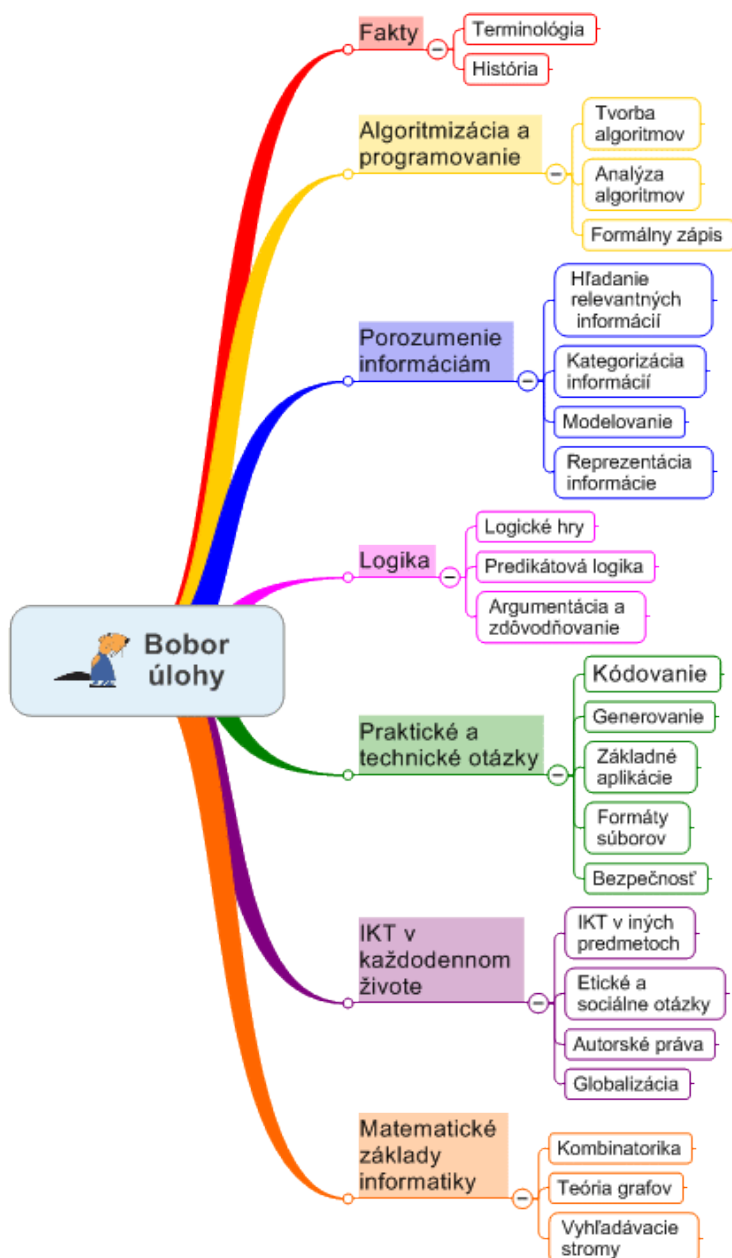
Bobor úlohy

Fakty
Terminológia
História

Algoritmizácia a programovanie
Tvorba algoritmov
Analýza algoritmov
Formálny zápis

Porozumenie informáciám
Hľadanie relevantných informácií
Kategorizácia informácií
Modelovanie
Reprezentácia informácie

Logika
Logické hry
Predikátová logika
Argumentácia a zdôvodňovanie

Praktické a technické otázky
Kódovanie
Generovanie
Základné aplikácie
Formáty súborov
Bezpečnosť

IKT v každodennom živote
IKT v iných predmetoch
Etické a sociálne otázky
Autorské práva
Globalizácia

Matematické základy informatiky
Kombinatorika
Teória grafov
Vyhľadávacie stromy